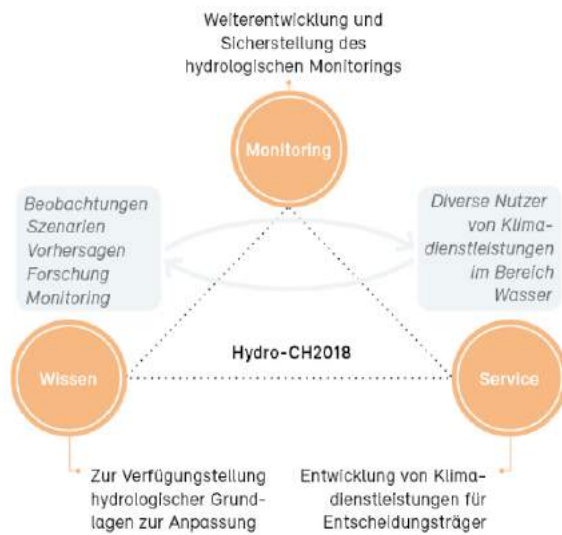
Weiterentwicklung und Sicherstellung des hydrologischen Monitorings

Monitoring

Beobachtungen
Szenarien
Vorhersagen
Forschung
Monitoring

Diverse Nutzer von Klimadienstleistungen im Bereich Wasser

Hydro-CH2018

Wissen

Service

Zur Verfügungstellung hydrologischer Grundlagen zur Anpassung

Entwicklung von Klimadienstleistungen für Entscheidungsträger